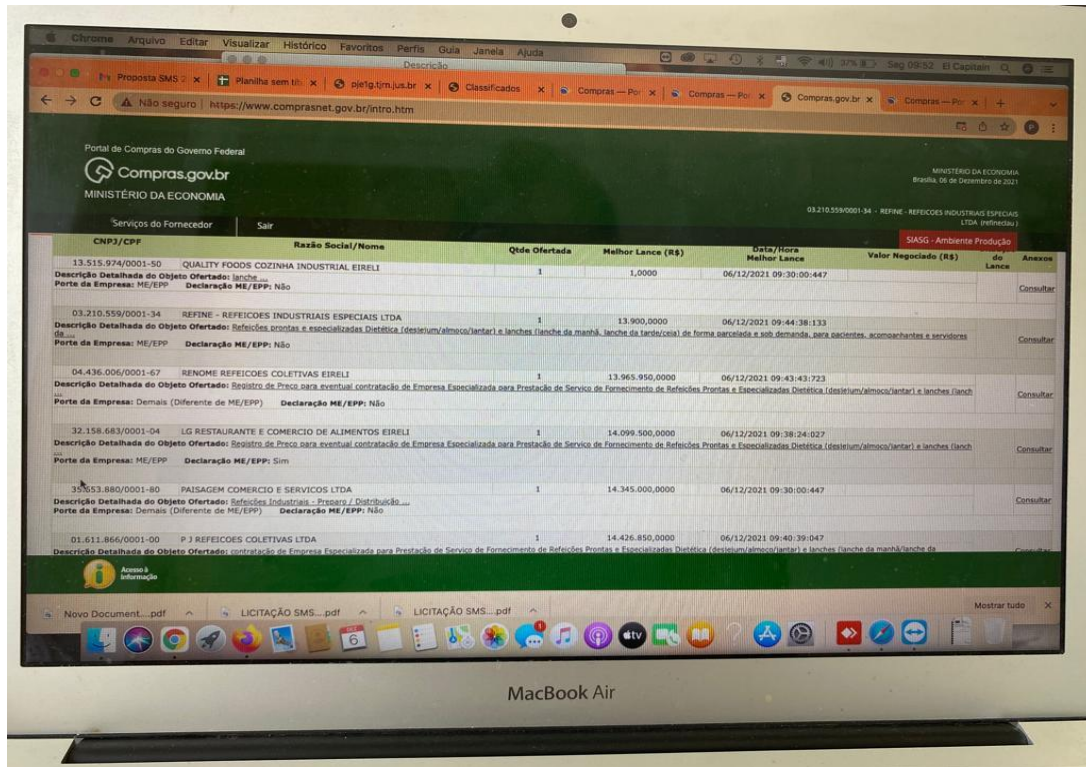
Chrome Arquivo Editar Visualizar Histórico Favoritos Perfis Guia Janela Ajuda

Descrição

Seg 09:52 El Capitain

Proposta SMS 2 | Planilha sem tít | pje1g.tjrn.jus.br | Classificados | Compras — Por | Compras — Por | Compras.gov.br | Compras — Por

Não seguro | https://www.comprasnet.gov.br/intro.htm

Portal de Compras do Governo Federal

Compras.gov.br

MINISTÉRIO DA ECONOMIA

MINISTÉRIO DA ECONOMIA
Brasília, 06 de Dezembro de 2021

03.210.559/0001-34 - REFINE - REFEICOES INDUSTRIAIS ESPECIAIS LTDA (refinedau)

Serviços do Fornecedor | Sair

SIASG - Ambiente Produção

| CNPJ/CPF | Razão Social/Nome | Qtde Ofertada | Melhor Lance (R$) | Data/Hora Melhor Lance | Valor Negociado (R$) | do Lance | Anexos |
|---|---|---|---|---|---|---|---|
| 13.515.974/0001-50 | QUALITY FOODS COZINHA INDUSTRIAL EIRELI | 1 | 1,0000 | 06/12/2021 09:30:00:447 | | | |
| Descrição Detalhada do Objeto Ofertado: lanche ... Porte da Empresa: ME/EPP Declaração ME/EPP: Não | | | | | | | |
| 03.210.559/0001-34 | REFINE - REFEICOES INDUSTRIAIS ESPECIAIS LTDA | 1 | 13.900,0000 | 06/12/2021 09:44:38:133 | | | Consultar |
| Descrição Detalhada do Objeto Ofertado: Refeições prontas e especializadas Dietética (desjejum/almoço/jantar) e lanches (lanche da manhã, lanche da tarde/ceia) de forma parcelada e sob demanda, para pacientes, acompanhantes e servidores da ... Porte da Empresa: ME/EPP Declaração ME/EPP: Não | | | | | | | |
| 04.436.006/0001-67 | RENOME REFEICOES COLETIVAS EIRELI | 1 | 13.965.950,0000 | 06/12/2021 09:43:43:723 | | | Consultar |
| Descrição Detalhada do Objeto Ofertado: Registro de Preço para eventual contratação de Empresa Especializada para Prestação de Serviço de Fornecimento de Refeições Prontas e Especializadas Dietética (desjejum/almoço/jantar) e lanches (lanch ... Porte da Empresa: Demais (Diferente de ME/EPP) Declaração ME/EPP: Não | | | | | | | |
| 32.158.683/0001-04 | LG RESTAURANTE E COMERCIO DE ALIMENTOS EIRELI | 1 | 14.099.500,0000 | 06/12/2021 09:38:24:027 | | | Consultar |
| Descrição Detalhada do Objeto Ofertado: Registro de Preço para eventual contratação de Empresa Especializada para Prestação de Serviço de Fornecimento de Refeições Prontas e Especializadas Dietética (desjejum/almoço/jantar) e lanches (lanch ... Porte da Empresa: ME/EPP Declaração ME/EPP: Sim | | | | | | | |
| 35.653.880/0001-80 | PAISAGEM COMERCIO E SERVICOS LTDA | 1 | 14.345.000,0000 | 06/12/2021 09:30:00:447 | | | Consultar |
| Descrição Detalhada do Objeto Ofertado: Refeições Industriais - Preparo / Distribuição ... Porte da Empresa: Demais (Diferente de ME/EPP) Declaração ME/EPP: Não | | | | | | | |
| 01.611.866/0001-00 | P J REFEICOES COLETIVAS LTDA | 1 | 14.426.850,0000 | 06/12/2021 09:40:39:047 | | | Consultar |
| Descrição Detalhada do Objeto Ofertado: contratação de Empresa Especializada para Prestação de Serviço de Fornecimento de Refeições Prontas e Especializadas Dietética (desjejum/almoço/jantar) e lanches (lanche da manhã/lanche da | | | | | | | |

Acesso à Informação

Novo Document....pdf | LICITAÇÃO SMS....pdf | LICITAÇÃO SMS....pdf | Mostrar tudo

MacBook Air